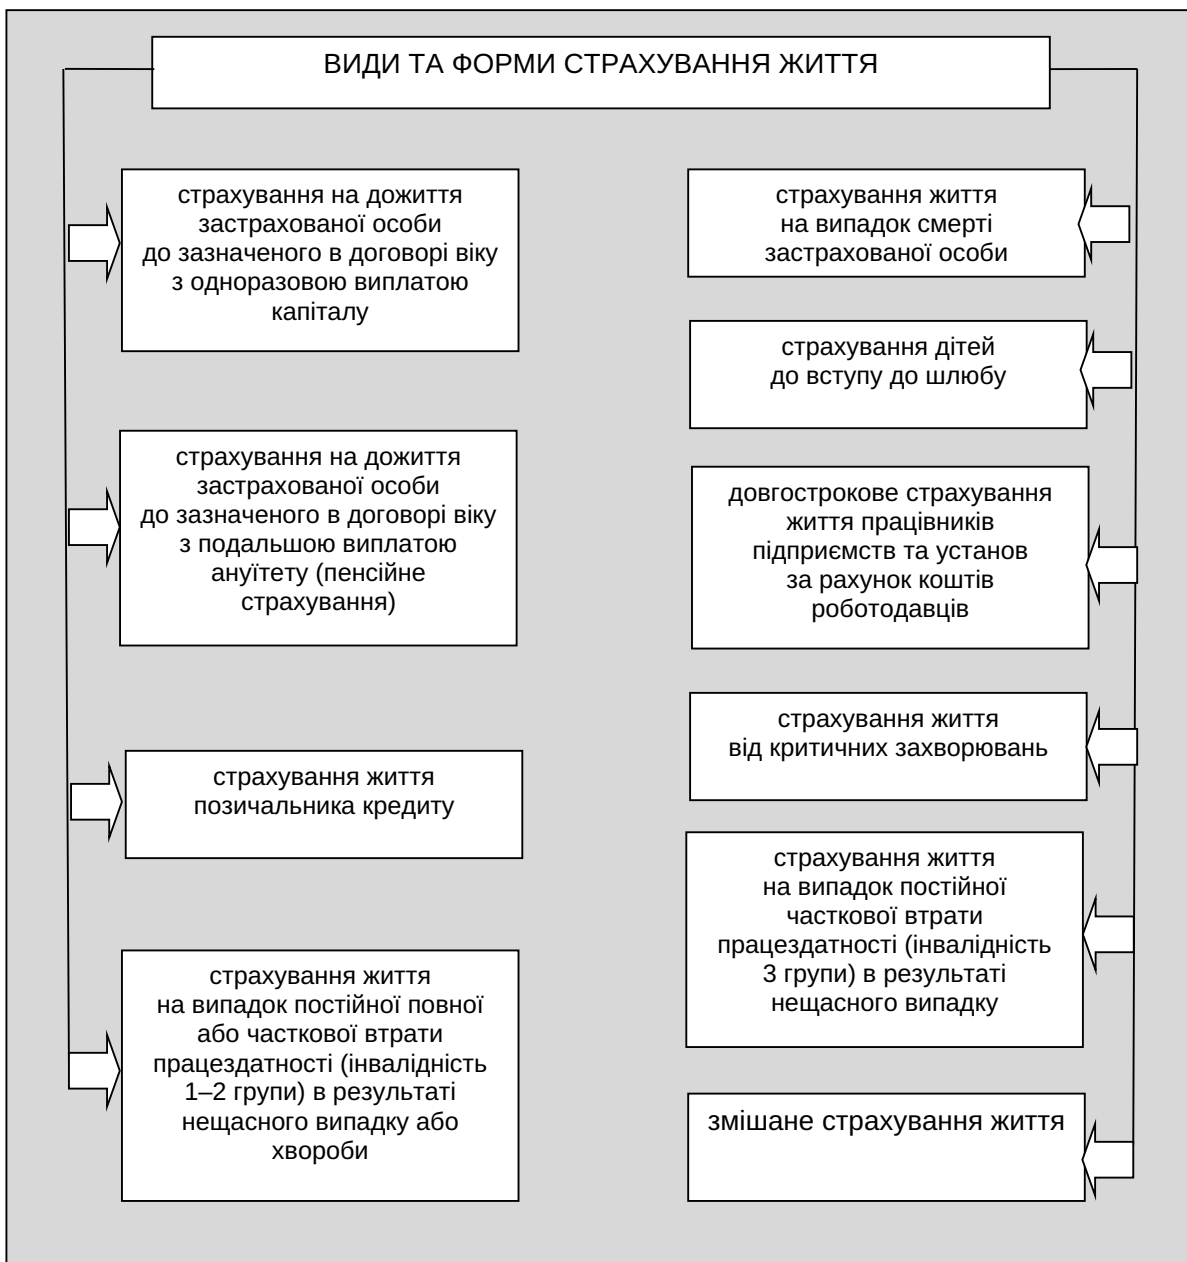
ВИДИ ТА ФОРМИ СТРАХУВАННЯ ЖИТТЯ

страхування на дожиття застрахованої особи до зазначеного в договорі віку з одноразовою виплатою капіталу

страхування на дожиття застрахованої особи до зазначеного в договорі віку з подальшою виплатою ануїтету (пенсійне страхування)

страхування життя позичальника кредиту

страхування життя на випадок постійної повної або часткової втрати працездатності (інвалідність 1–2 групи) в результаті нещасного випадку або хвороби

страхування життя на випадок смерті застрахованої особи

страхування дітей до вступу до шлюбу

довгострокове страхування життя працівників підприємств та установ за рахунок коштів роботодавців

страхування життя від критичних захворювань

страхування життя на випадок постійної часткової втрати працездатності (інвалідність 3 групи) в результаті нещасного випадку

змішане страхування життя